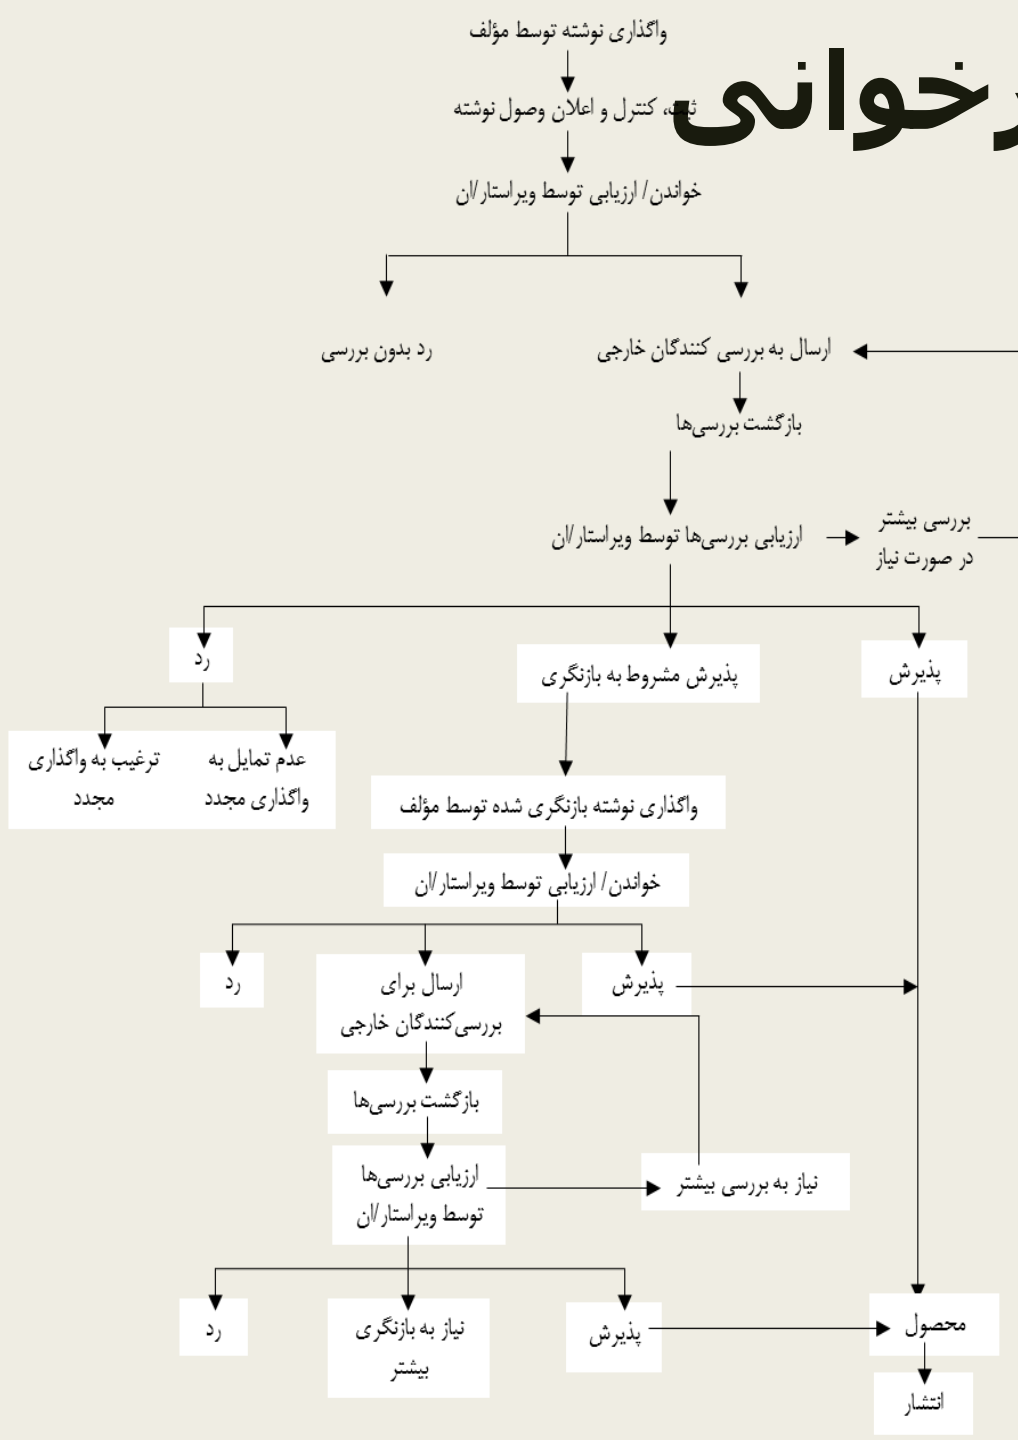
واگذاری نوشته توسط مؤلف

رخوانی

ثبت، کنترل و اعلان وصول نوشته

خواندن/ ارزیابی توسط ویراستار/ان

رد بدون بررسی

ارسال به بررسی کنندگان خارجی

بازگشت بررسی‌ها

ارزیابی بررسی‌ها توسط ویراستار/ان

بررسی بیشتر در صورت نیاز

رد

پذیرش مشروط به بازنگری

پذیرش

ترغیب به واگذاری مجدد

عدم تمایل به واگذاری مجدد

واگذاری نوشته بازنگری شده توسط مؤلف

خواندن/ ارزیابی توسط ویراستار/ان

رد

ارسال برای بررسی‌کنندگان خارجی

پذیرش

بازگشت بررسی‌ها

ارزیابی بررسی‌ها توسط ویراستار/ان

نیاز به بررسی بیشتر

رد

نیاز به بازنگری بیشتر

پذیرش

محصول

انتشار